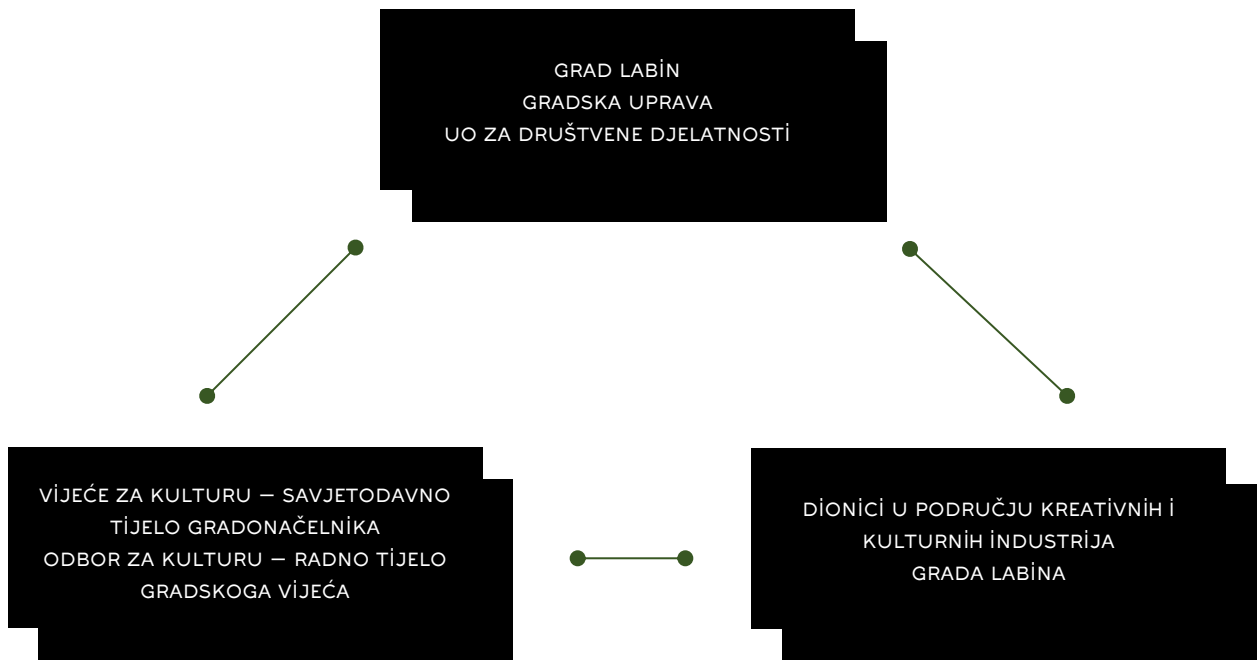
GRAD LABİN
GRADSKA UPRAVA
UO ZA DRUŠTVENE DJELATNOSTİ

VİJEĆE ZA KULTURU – SAVJETODAVNO TİJELO GRADONAČELNİKA
ODBOR ZA KULTURU – RADNO TİJELO GRADSKOGA VİJEĆA

DİONİCİ U PODRUČJU KREATİVNİH İ KULTURNİH İNDUSTRİJA GRADA LABİNA